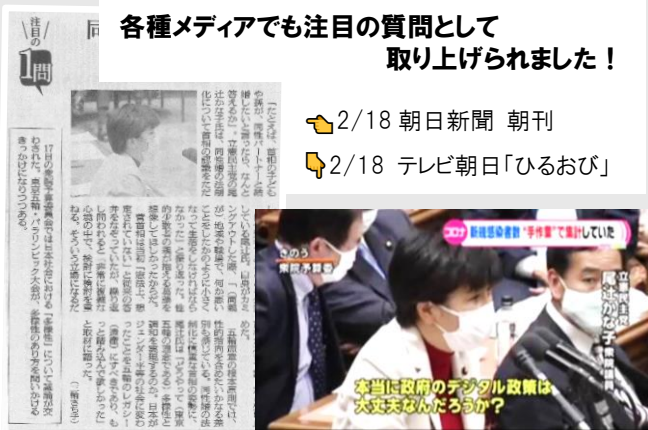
各種メディアでも注目の質問として
取り上げられました！

2/18 朝日新聞 朝刊

2/18 テレビ朝日「ひるおび」

注目の1問

17日の衆院予算委員会では本社会が行われ、東京五輪・パラリンピック大会が、多様性のあり方を問いかけるきっかけになりつつある。

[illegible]

コロナ 新規感染者数"手作業"で集計していた

さいとう
衆院予算委

立憲民主党
尾辻かな子
衆院議員

本当に政府のデジタル政策は大丈夫なんだろうか？